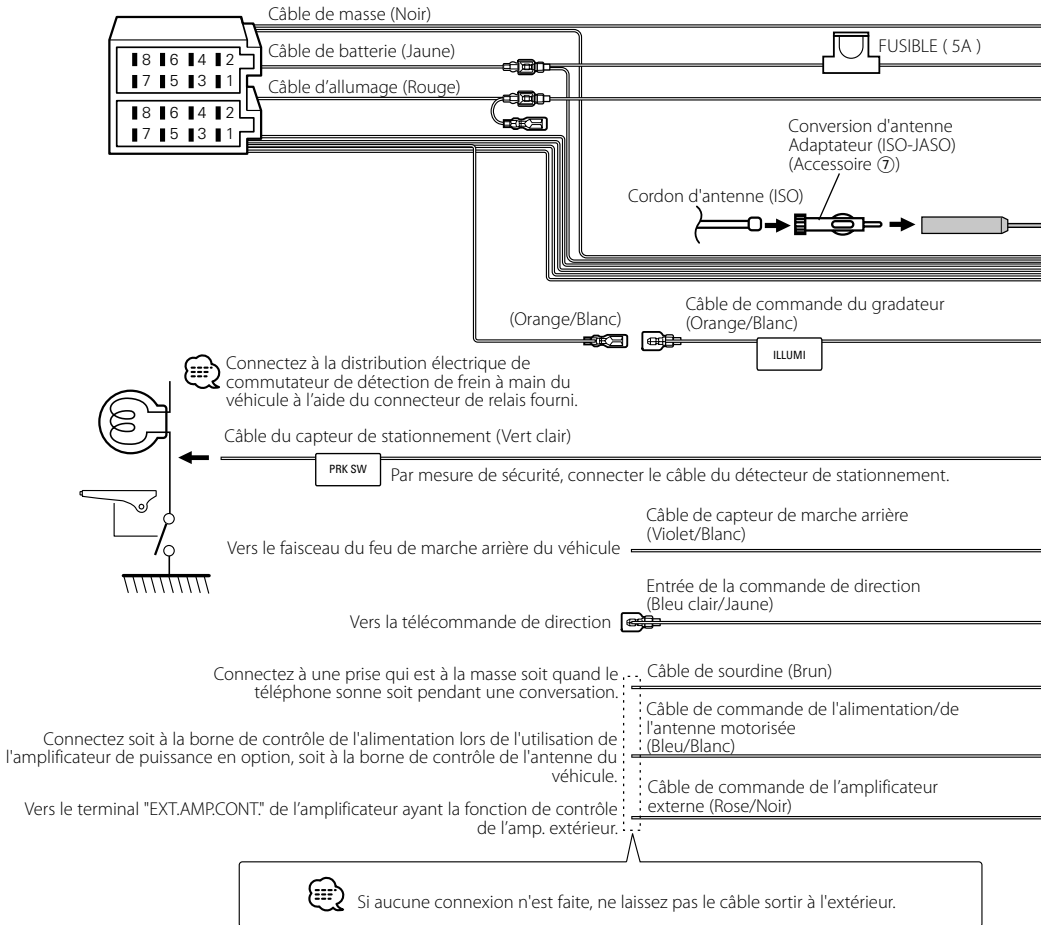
Câble de masse (Noir)

8 6 4 2
7 5 3 1
8 6 4 2
7 5 3 1

Câble de batterie (Jaune)

FUSIBLE ( 5A )

Câble d'allumage (Rouge)

Conversion d'antenne Adaptateur (ISO-JASO) (Accessoire ⑦)

Cordon d'antenne (ISO)

(Orange/Blanc)

Câble de commande du gradateur (Orange/Blanc)

ILLUMI

Connectez à la distribution électrique de commutateur de détection de frein à main du véhicule à l'aide du connecteur de relais fourni.

Câble du capteur de stationnement (Vert clair)

PRK SW

Par mesure de sécurité, connecter le câble du détecteur de stationnement.

Câble de capteur de marche arrière (Violet/Blanc)

Vers le faisceau du feu de marche arrière du véhicule

Entrée de la commande de direction (Bleu clair/Jaune)

Vers la télécommande de direction

Connectez à une prise qui est à la masse soit quand le téléphone sonne soit pendant une conversation.

Câble de sourdine (Brun)

Connectez soit à la borne de contrôle de l'alimentation lors de l'utilisation de l'amplificateur de puissance en option, soit à la borne de contrôle de l'antenne du véhicule.

Câble de commande de l'alimentation/de l'antenne motorisée (Bleu/Blanc)

Vers le terminal "EXT.AMP.CONT." de l'amplificateur ayant la fonction de contrôle de l'amp. extérieur.

Câble de commande de l'amplificateur externe (Rose/Noir)

Si aucune connexion n'est faite, ne laissez pas le câble sortir à l'extérieur.